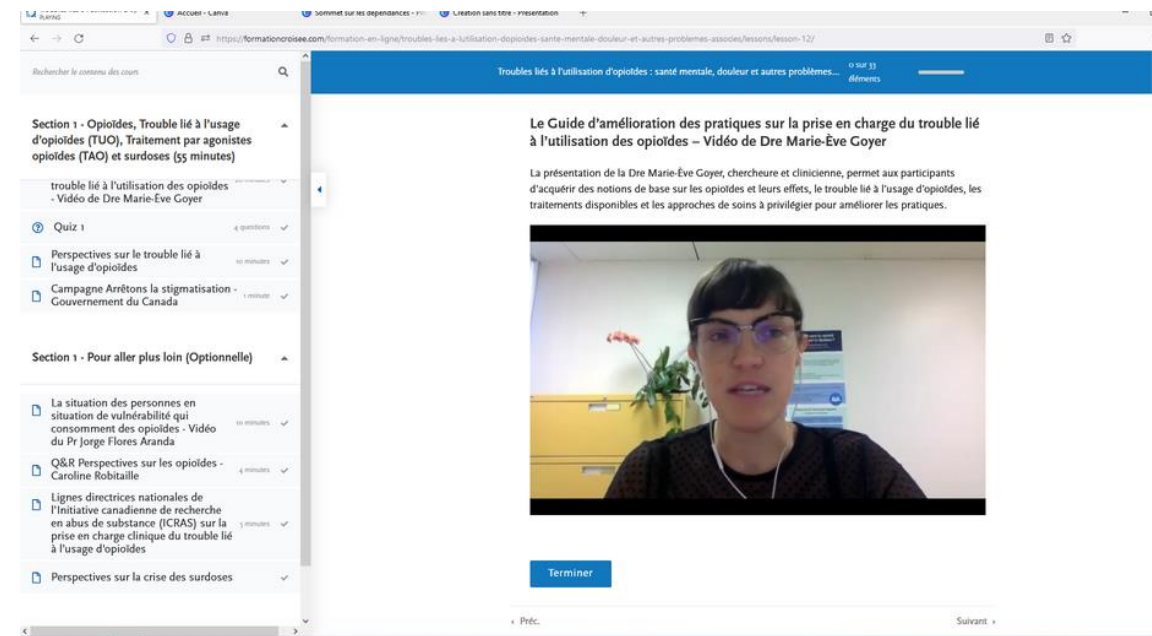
PLAYING
Accueil - Canva
Sommet sur les dépendances - P
Création sans titre - Présentation
https://formationcroisee.com/formation-en-ligne/troubles-lies-a-lutilisation-dopioides-sante-mentale-douleur-et-autres-problemes-associes/lessons/lesson-12/

Rechercher le contenu des cours

Troubles liés à l'utilisation d'opioïdes : santé mentale, douleur et autres problèmes...
0 sur 33 éléments

Section 1 - Opioïdes, Trouble lié à l'usage d'opioïdes (TUO), Traitement par agonistes opioïdes (TAO) et surdoses (55 minutes)

trouble lié à l'utilisation des opioïdes - Vidéo de Dre Marie-Ève Goyer

Quiz 1
4 questions

Perspectives sur le trouble lié à l'usage d'opioïdes
10 minutes

Campagne Arrêtons la stigmatisation - Gouvernement du Canada
1 minute

Section 1 - Pour aller plus loin (Optionnelle)

La situation des personnes en situation de vulnérabilité qui consomment des opioïdes - Vidéo du Pr Jorge Flores Aranda
10 minutes

Q&R Perspectives sur les opioïdes - Caroline Robitaille
4 minutes

Lignes directrices nationales de l'Initiative canadienne de recherche en abus de substance (ICRAS) sur la prise en charge clinique du trouble lié à l'usage d'opioïdes
5 minutes

Perspectives sur la crise des surdoses

Le Guide d'amélioration des pratiques sur la prise en charge du trouble lié à l'utilisation des opioïdes – Vidéo de Dre Marie-Ève Goyer

La présentation de la Dre Marie-Ève Goyer, chercheure et clinicienne, permet aux participants d'acquérir des notions de base sur les opioïdes et leurs effets, le trouble lié à l'usage d'opioïdes, les traitements disponibles et les approches de soins à privilégier pour améliorer les pratiques.

Terminer

‹ Préc.
Suivant ›